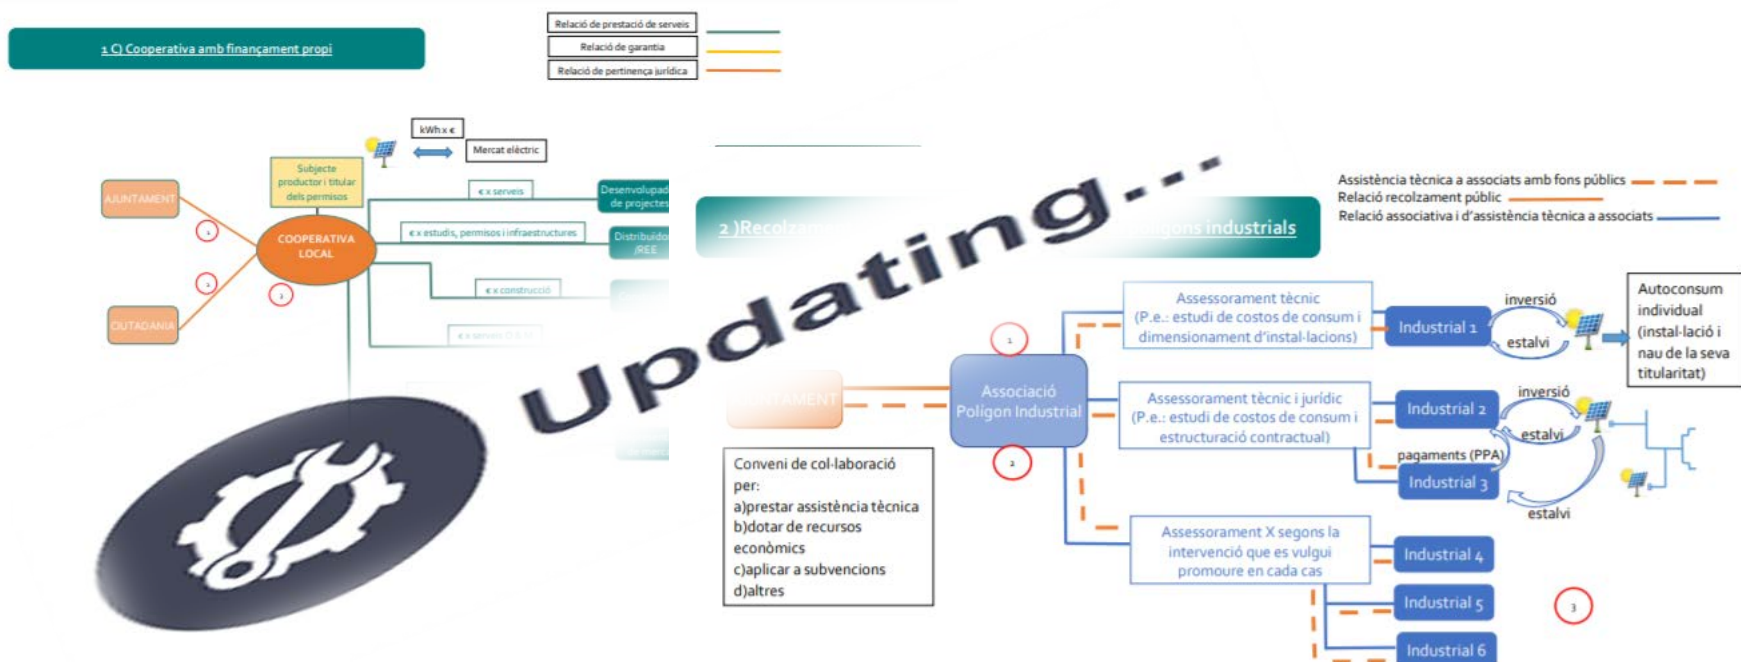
1 C) Cooperativa amb finançament propi

Relació de prestació de serveis
Relació de garantia
Relació de pertinença jurídica

kWh x €
Mercat elèctric

Subjecte productor i titular dels permisos

AJUNTAMENT
COOPERATIVA LOCAL
CIUTADANIA

1
1
2

€ x serveis
Desenvolupad de projectes
€ x estudis, permisos i infraestructures
Distribuïdo /REE
€ x construcció
€ x serveis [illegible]

Updating...

Assistència tècnica a associats amb fons públics
Relació recolzament públic
Relació associativa i d'assistència tècnica a associats

2 )Recolzam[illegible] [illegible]lígons industrials

Assessorament tècnic (P.e.: estudi de costos de consum i dimensionament d'instal·lacions)
Industrial 1
inversió
estalvi
Autoconsum individual (instal·lació i nau de la seva titularitat)

1
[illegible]TAMENT
Associació Polígon Industrial

Assessorament tècnic i jurídic (P.e.: estudi de costos de consum i estructuració contractual)
Industrial 2
inversió
estalvi
pagaments (PPA)
Industrial 3
estalvi

2

Conveni de col·laboració per:
a)prestar assistència tècnica
b)dotar de recursos econòmics
c)aplicar a subvencions
d)altres

Assessorament X segons la intervenció que es vulgui promoure en cada cas
Industrial 4
Industrial 5
Industrial 6
3